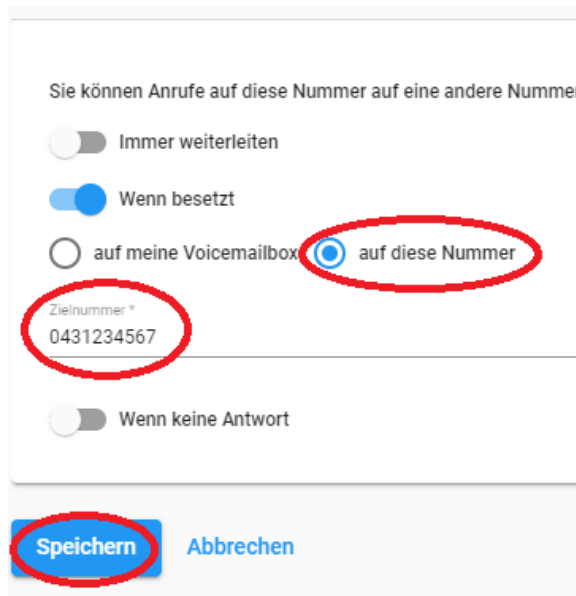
Sie können Anrufe auf diese Nummer auf eine andere Nummer

Immer weiterleiten

Wenn besetzt

auf meine Voicemailbox

auf diese Nummer

Zielnummer *

0431234567

Wenn keine Antwort

Speichern

Abbrechen